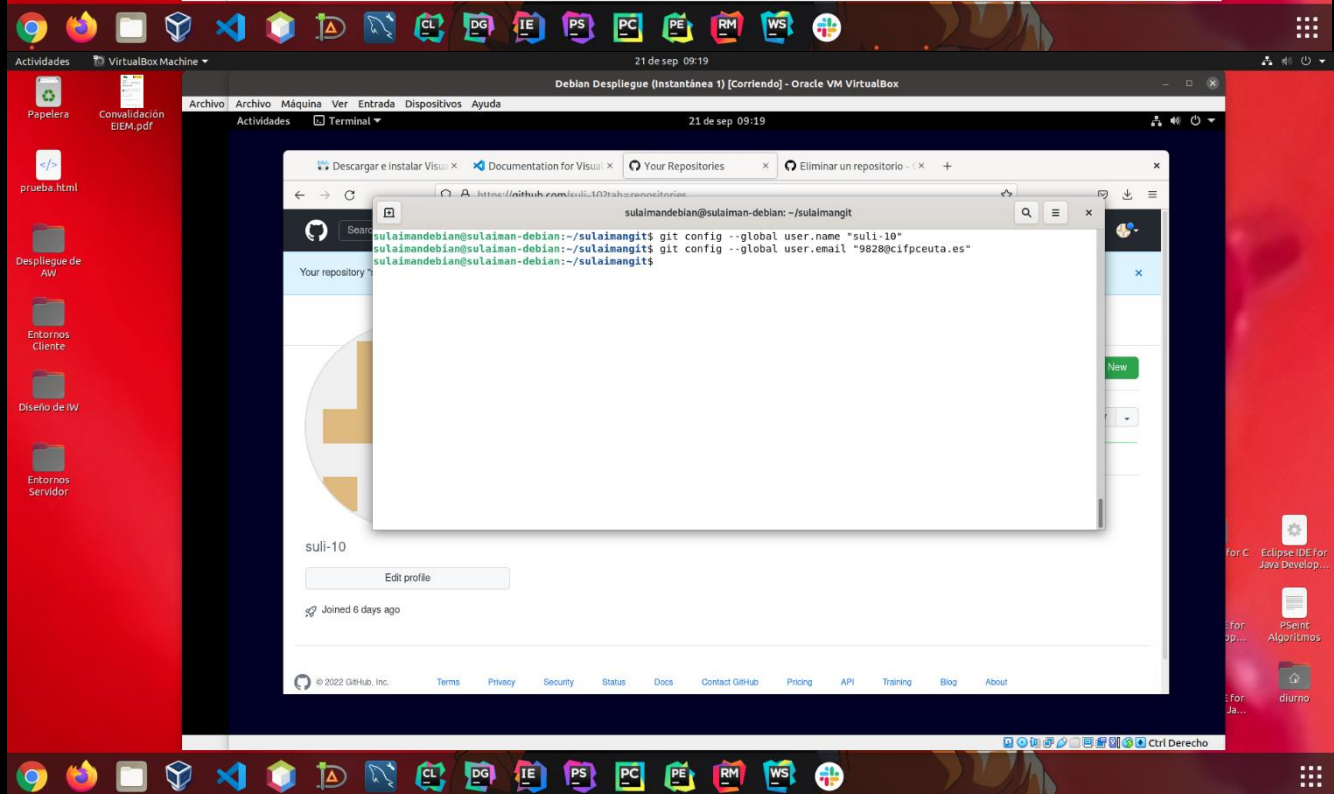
CL DG IE PS PC PE RM WS

Actividades VirtualBox Machine ▾ 21 de sep 09:19

Papelera
Convalidación EIEM.pdf
prueba.html
Despliegue de AW
Entornos Cliente
Diseño de IW
Entornos Servidor

Debian Despliegue (Instantánea 1) [Corriendo] - Oracle VM VirtualBox

Archivo Archivo Máquina Ver Entrada Dispositivos Ayuda

Actividades Terminal ▾ 21 de sep 09:19

Descargar e instalar Visu ×
Documentation for Visua ×
Your Repositories ×
Eliminar un repositorio - ×
+

https://github.com/suli-10?tab=repositories

Searc

Your repository "

sulaimandebian@sulaiman-debian: ~/sulaimangit

sulaimandebian@sulaiman-debian:~/sulaimangit$ git config --global user.name "suli-10"
sulaimandebian@sulaiman-debian:~/sulaimangit$ git config --global user.email "9828@cifpceuta.es"
sulaimandebian@sulaiman-debian:~/sulaimangit$

New

suli-10

Edit profile

Joined 6 days ago

© 2022 GitHub, Inc. Terms Privacy Security Status Docs Contact GitHub Pricing API Training Blog About

Ctrl Derecho

for C
Eclipse IDE for Java Develop...
for op...
PSeint Algoritmos
for Ja...
diurno

CL DG IE PS PC PE RM WS